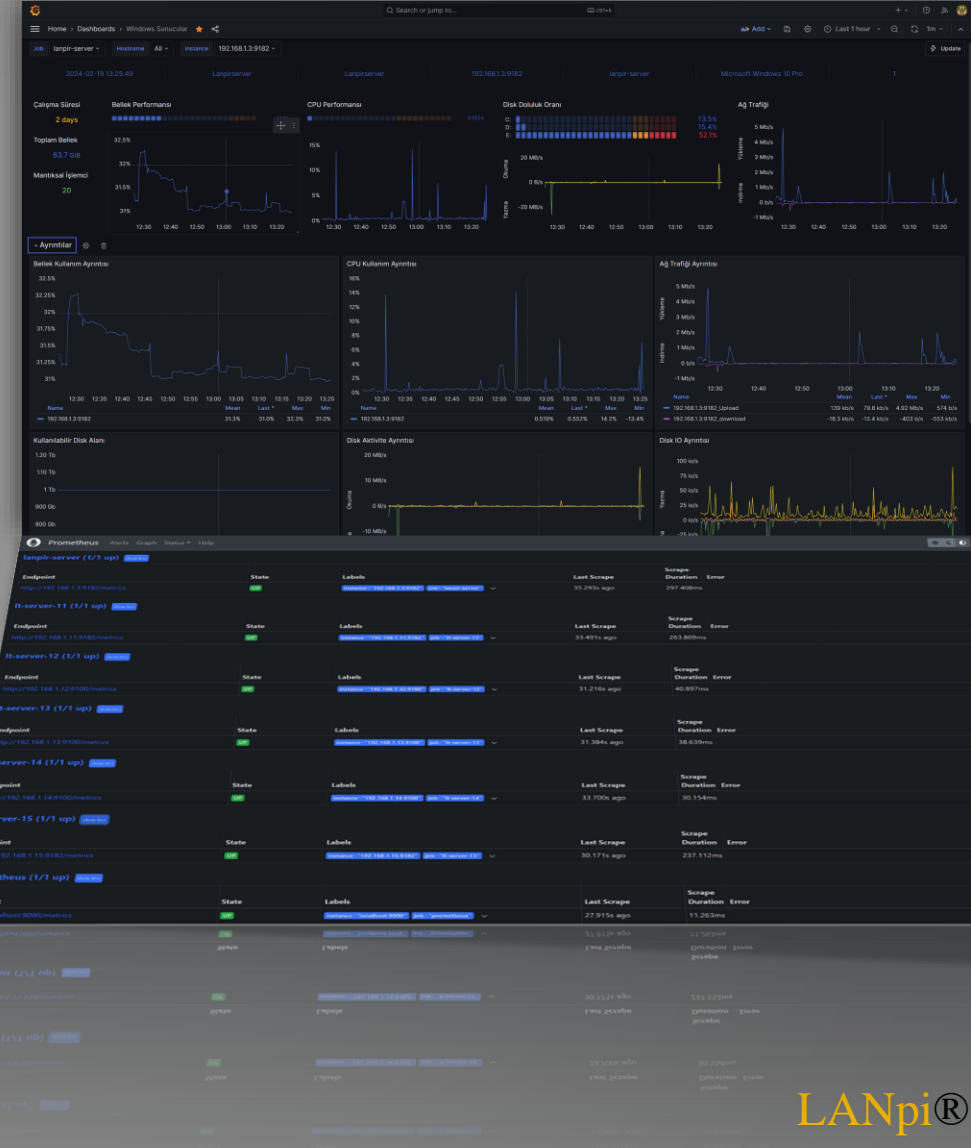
Search or jump to... ctrl+k

Home › Dashboards › Windows Sunucular

Add · Last 1 hour · 1m

Job lanpir-server · Hostname All · Instance 192.168.1.3:9182

Update

2024-02-19 13:25:49 · Lanpirserver · Lanpirserver · 192.168.1.3:9182 · lanpir-server · Microsoft Windows 10 Pro · 1

Çalışma Süresi
2 days

Toplam Bellek
63.7 GiB

Mantıksal İşlemci
20

Bellek Performansı
32.5%
32%
31.5%
31%
12:30 12:40 12:50 13:00 13:10 13:20

CPU Performansı
15%
10%
5%
0%
12:30 12:40 12:50 13:00 13:10 13:20

Disk Doluluk Oranı
C: 13.5%
D: 15.4%
E: 52.1%
20 MB/s
0 B/s
-20 MB/s
Okuma
Yazma
12:30 12:40 12:50 13:00 13:10 13:20

Ağ Trafiği
5 Mb/s
4 Mb/s
3 Mb/s
2 Mb/s
1 Mb/s
0 b/s
-1 Mb/s
Yükleme
İndirme
12:30 12:40 12:50 13:00 13:10 13:20

Ayrıntılar

Bellek Kullanım Ayrıntısı
32.5%
32.25%
32%
31.75%
31.5%
31.25%
31%
12:30 12:35 12:40 12:45 12:50 12:55 13:00 13:05 13:10 13:15 13:20 13:25
Name Mean Last * Max Min
192.168.1.3:9182 31.3% 31.0% 32.3% 31.0%

CPU Kullanım Ayrıntısı
16%
14%
12%
10%
8%
6%
4%
2%
0%
12:30 12:35 12:40 12:45 12:50 12:55 13:00 13:05 13:10 13:15 13:20 13:25
Name Mean Last * Max Min
192.168.1.3:9182 0.510% 0.552% 16.2% -13.4%

Ağ Trafiği Ayrıntısı
5 Mb/s
4 Mb/s
3 Mb/s
2 Mb/s
1 Mb/s
0 b/s
-1 Mb/s
Yükleme
İndirme
12:30 12:40 12:50 13:00 13:10 13:20
Mean Last * Max Min
192.168.1.3:9182_Upload 139 kb/s 79.8 kb/s 4.92 Mb/s 574 b/s
192.168.1.3:9182_download -16.3 kb/s -13.4 kb/s -403 b/s -553 kb/s

Kullanılabilir Disk Alanı
1.20 Tb
1.10 Tb
1 Tb
900 Gb
800 Gb

Disk Aktivite Ayrıntısı
20 MB/s
10 MB/s
0 B/s
-10 MB/s
Okuma

Disk IO Ayrıntısı
100 io/s
75 io/s
50 io/s
25 io/s
0 io/s
-25 io/s
Yazma

Prometheus Alerts Graph Status Help

lanpir-server (1/1 up) show less
| Endpoint | State | Labels | Last Scrape | Scrape Duration | Error |
|---|---|---|---|---|---|
| http://192.168.1.3:9182/metrics | UP | instance="192.168.1.3:9182" job="lanpir-server" | 35.293s ago | 297.408ms | |

lt-server-11 (1/1 up) show less
| Endpoint | State | Labels | Last Scrape | Scrape Duration | Error |
|---|---|---|---|---|---|
| http://192.168.1.11:9182/metrics | UP | instance="192.168.1.11:9182" job="lt-server-11" | 33.491s ago | 263.809ms | |

lt-server-12 (1/1 up) show less
| Endpoint | State | Labels | Last Scrape | Scrape Duration | Error |
|---|---|---|---|---|---|
| http://192.168.1.12:9100/metrics | UP | instance="192.168.1.12:9100" job="lt-server-12" | 31.216s ago | 40.897ms | |

lt-server-13 (1/1 up) show less
| Endpoint | State | Labels | Last Scrape | Scrape Duration | Error |
|---|---|---|---|---|---|
| http://192.168.1.13:9100/metrics | UP | instance="192.168.1.13:9100" job="lt-server-13" | 31.384s ago | 38.639ms | |

server-14 (1/1 up) show less
| Endpoint | State | Labels | Last Scrape | Scrape Duration | Error |
|---|---|---|---|---|---|
| ://192.168.1.14:9100/metrics | UP | instance="192.168.1.14:9100" job="lt-server-14" | 33.700s ago | 30.154ms | |

rver-15 (1/1 up) show less
| int | State | Labels | Last Scrape | Scrape Duration | Error |
|---|---|---|---|---|---|
| 192.168.1.15:9182/metrics | UP | instance="192.168.1.15:9182" job="lt-server-15" | 30.171s ago | 237.112ms | |

theus (1/1 up) show less
| | State | Labels | Last Scrape | Scrape Duration | Error |
|---|---|---|---|---|---|
| alhost:9090/metrics | UP | instance="localhost:9090" job="prometheus" | 27.915s ago | 11.263ms | |

LANpi®